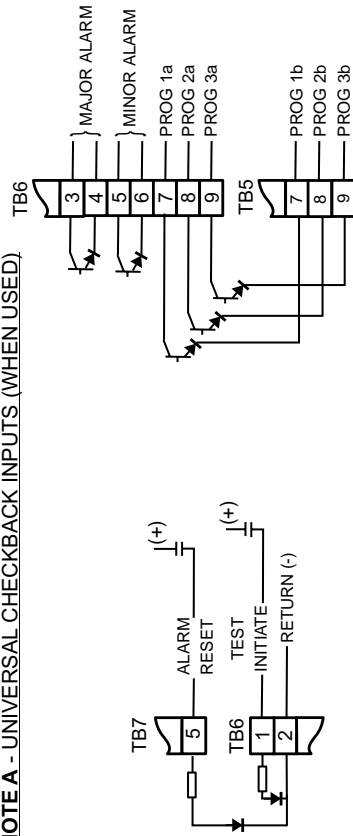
NOTE A - UNIVERSAL CHECKBACK INPUTS (WHEN USED)

TB7
5
ALARM
RESET
(+)

TB6
1
2
TEST
INITIATE
RETURN (-)
(+)

TB6
3
4
5
6
7
8
9
MAJOR ALARM
MINOR ALARM
PROG 1a
PROG 2a
PROG 3a

TB5
7
8
9
PROG 1b
PROG 2b
PROG 3b